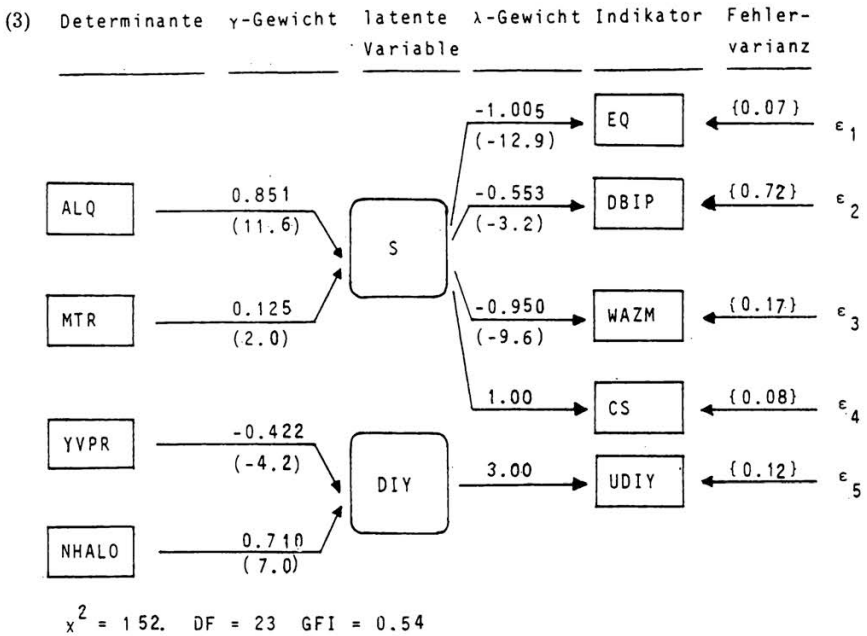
(3) Determinante $\gamma$-Gewicht latente Variable $\lambda$-Gewicht Indikator Fehlervarianz

-1.005
(-12.9)
EQ
{0.07}
$\varepsilon_1$

ALQ
0.851
(11.6)
-0.553
(-3.2)
DBIP
{0.72}
$\varepsilon_2$

S

MTR
0.125
(2.0)
-0.950
(-9.6)
WAZM
{0.17}
$\varepsilon_3$

1.00
CS
{0.08}
$\varepsilon_4$

YVPR
-0.422
(-4.2)
DIY
3.00
UDIY
{0.12}
$\varepsilon_5$

NHALO
0.710
(7.0)

$\chi^2$ = 152. DF = 23 GFI = 0.54